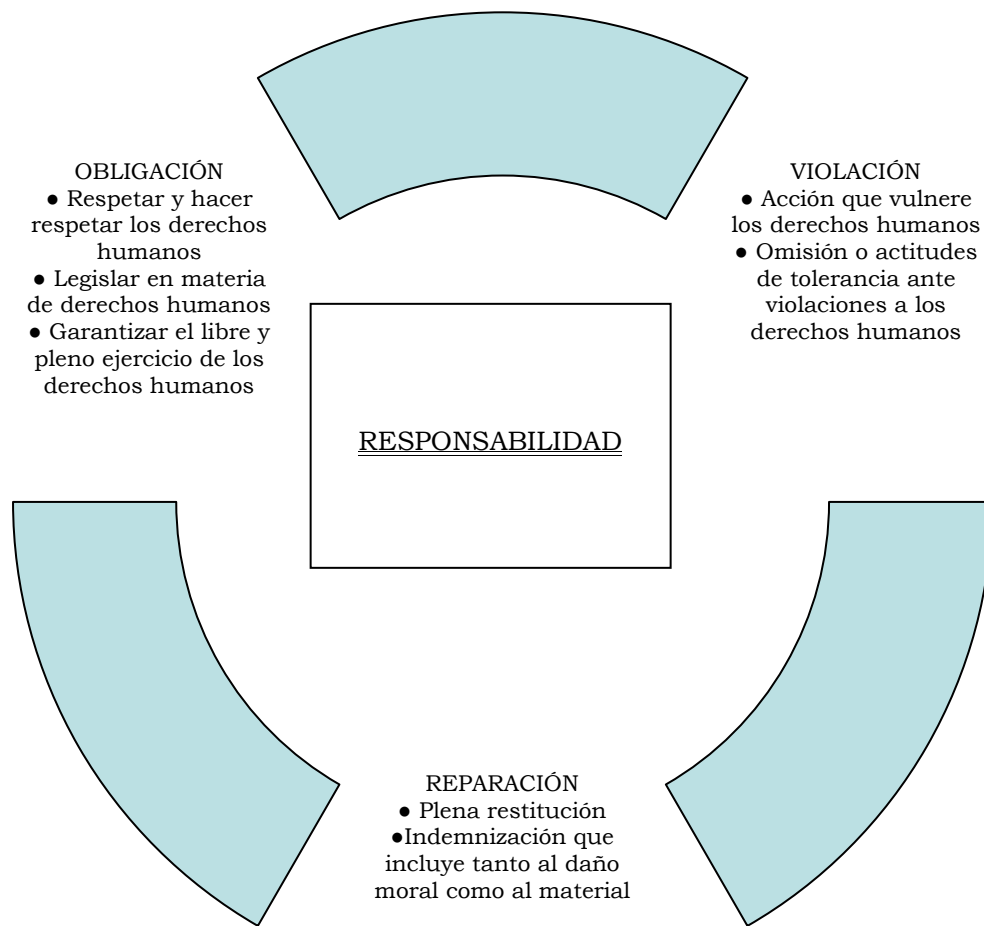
OBLIGACIÓN
● Respetar y hacer respetar los derechos humanos
● Legislar en materia de derechos humanos
● Garantizar el libre y pleno ejercicio de los derechos humanos

VIOLACIÓN
● Acción que vulnere los derechos humanos
● Omisión o actitudes de tolerancia ante violaciones a los derechos humanos

RESPONSABILIDAD

REPARACIÓN
● Plena restitución
●Indemnización que incluye tanto al daño moral como al material